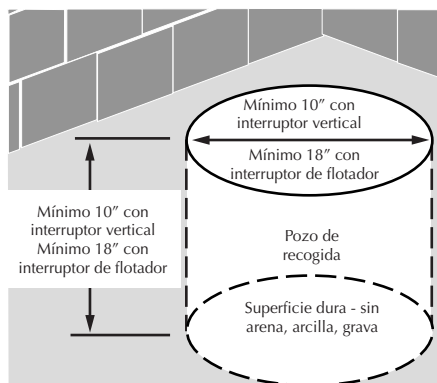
Mínimo 10″ con interruptor vertical

Mínimo 18″ con interruptor de flotador

Mínimo 10″ con interruptor vertical
Mínimo 18″ con interruptor de flotador

Pozo de recogida

Superficie dura - sin arena, arcilla, grava